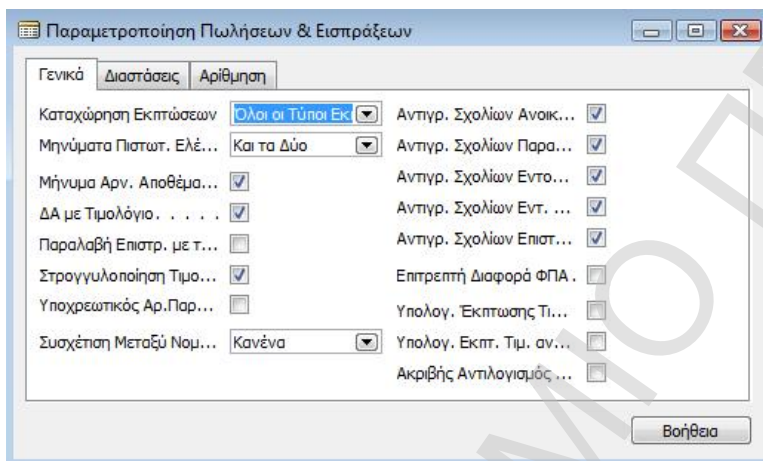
Παραμετροποίηση Πωλήσεων & Εισπράξεων

Γενικά | Διαστάσεις | Αρίθμηση

Καταχώρηση Εκπτώσεων: Όλοι οι Τύποι Εκ
Μηνύματα Πιστωτ. Ελέ...: Και τα Δύο
Μήνυμα Αρν. Αποθέμα...
ΔΑ με Τιμολόγιο. . . . .
Παραλαβή Επιστρ. με τ...
Στρογγυλοποίηση Τιμο...
Υποχρεωτικός Αρ.Παρ...
Συσχέτιση Μεταξύ Νομ...: Κανένα

Αντιγρ. Σχολίων Ανοικ...
Αντιγρ. Σχολίων Παρα...
Αντιγρ. Σχολίων Εντο...
Αντιγρ. Σχολίων Εντ. ...
Αντιγρ. Σχολίων Επιστ...
Επιτρεπτή Διαφορά ΦΠΑ...
Υπολογ. Έκπτωσης Τι...
Υπολογ. Εκπτ. Τιμ. αν...
Ακριβής Αντιλογισμός ...

Βοήθεια